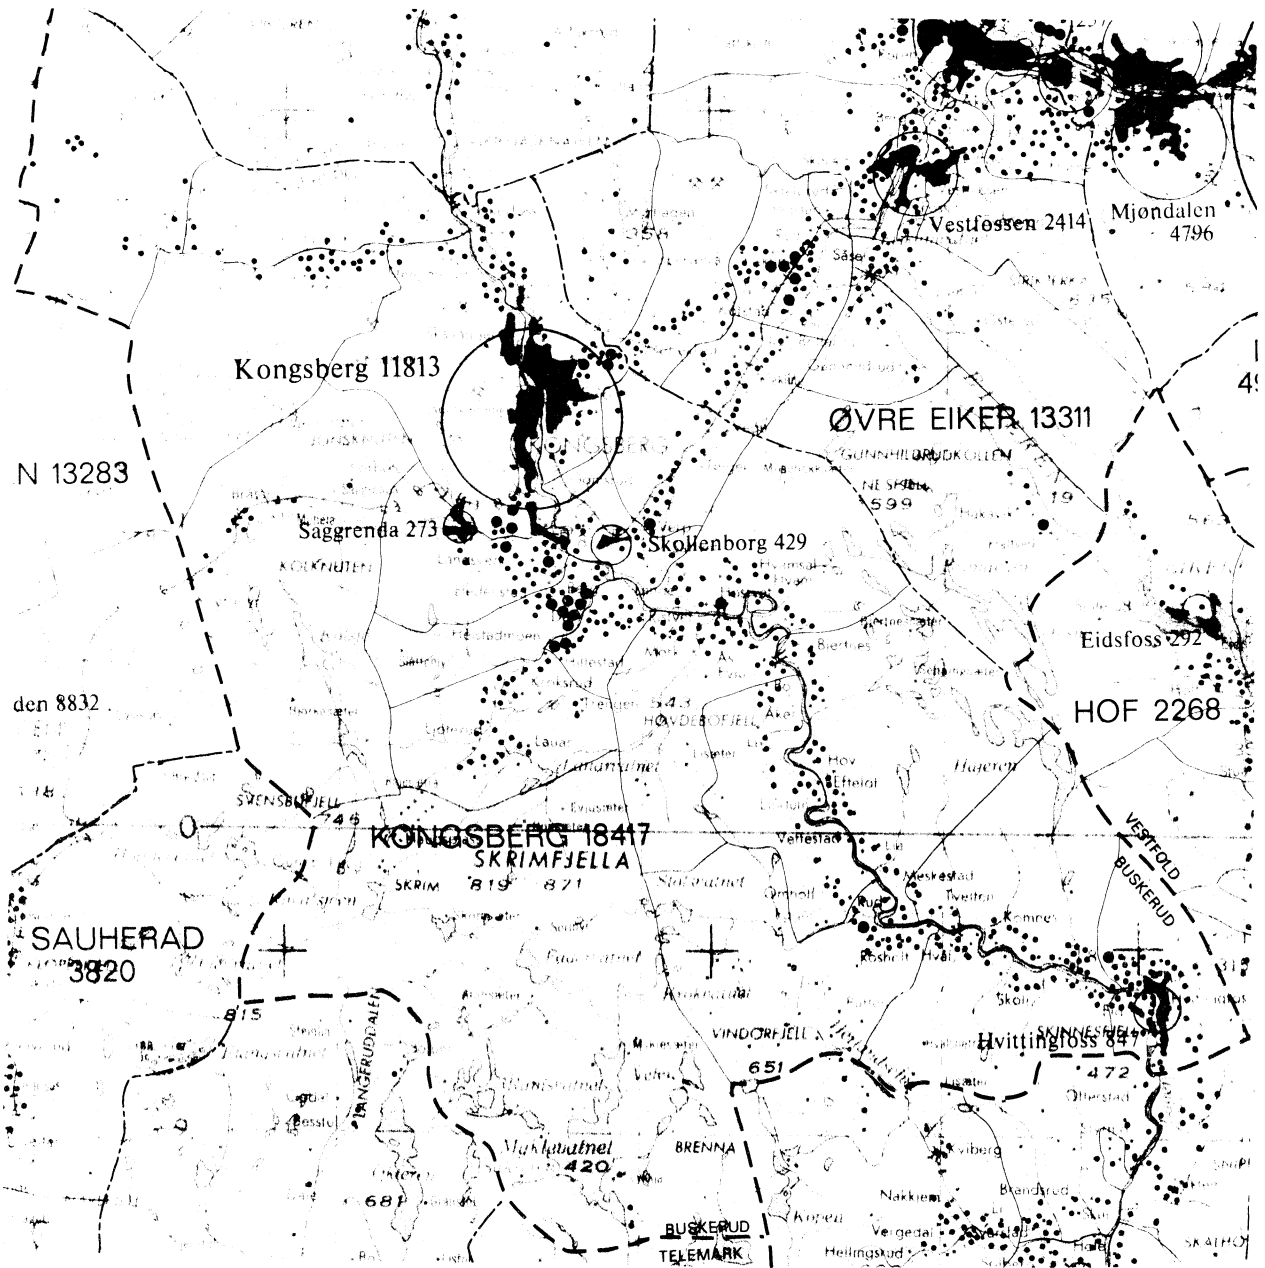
Vestfossen 2414
Mjøndalen 4796
Kongsberg 11813
ØVRE EIKER 13311
N 13283
Saggrenda 273
Skollenborg 429
NESFJELL 599
Eidsfoss 292
den 8832
HOF 2268
HØVDEBOFJELL
KONGSBERG 18417
SKRIMFJELLA
SKRIM 819 871
VESTFOLD
BUSKERUD
SAUHERAD 3820
815
VINDORFJELL
651
Hvittingfoss 847
472
Myklebatnet 420
BRENNA
681
BUSKERUD
TELEMARK